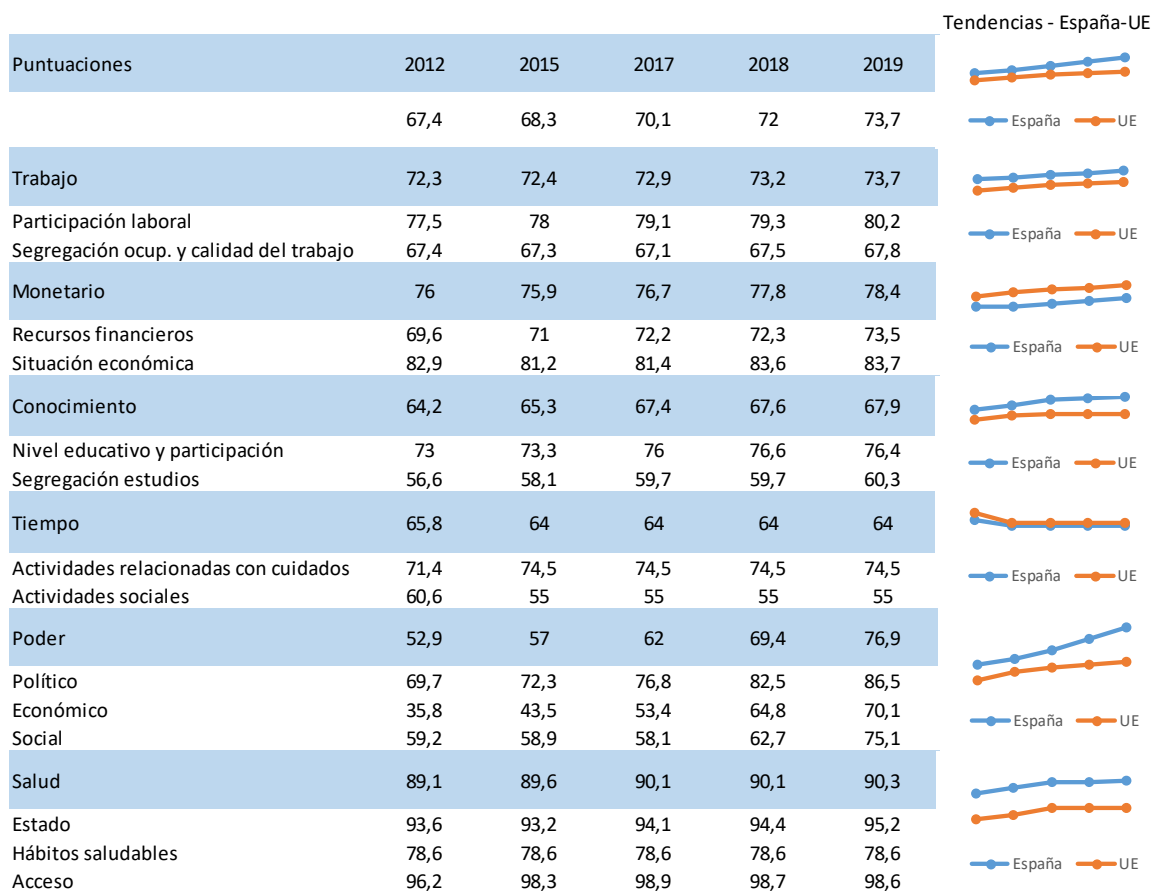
| Puntuaciones | 2012 | 2015 | 2017 | 2018 | 2019 | Tendencias - España-UE |
|---|---|---|---|---|---|---|
| | 67,4 | 68,3 | 70,1 | 72 | 73,7 | España UE |
| Trabajo | 72,3 | 72,4 | 72,9 | 73,2 | 73,7 | |
| Participación laboral | 77,5 | 78 | 79,1 | 79,3 | 80,2 | España UE |
| Segregación ocup. y calidad del trabajo | 67,4 | 67,3 | 67,1 | 67,5 | 67,8 | |
| Monetario | 76 | 75,9 | 76,7 | 77,8 | 78,4 | |
| Recursos financieros | 69,6 | 71 | 72,2 | 72,3 | 73,5 | España UE |
| Situación económica | 82,9 | 81,2 | 81,4 | 83,6 | 83,7 | |
| Conocimiento | 64,2 | 65,3 | 67,4 | 67,6 | 67,9 | |
| Nivel educativo y participación | 73 | 73,3 | 76 | 76,6 | 76,4 | España UE |
| Segregación estudios | 56,6 | 58,1 | 59,7 | 59,7 | 60,3 | |
| Tiempo | 65,8 | 64 | 64 | 64 | 64 | |
| Actividades relacionadas con cuidados | 71,4 | 74,5 | 74,5 | 74,5 | 74,5 | España UE |
| Actividades sociales | 60,6 | 55 | 55 | 55 | 55 | |
| Poder | 52,9 | 57 | 62 | 69,4 | 76,9 | |
| Político | 69,7 | 72,3 | 76,8 | 82,5 | 86,5 | |
| Económico | 35,8 | 43,5 | 53,4 | 64,8 | 70,1 | España UE |
| Social | 59,2 | 58,9 | 58,1 | 62,7 | 75,1 | |
| Salud | 89,1 | 89,6 | 90,1 | 90,1 | 90,3 | |
| Estado | 93,6 | 93,2 | 94,1 | 94,4 | 95,2 | |
| Hábitos saludables | 78,6 | 78,6 | 78,6 | 78,6 | 78,6 | España UE |
| Acceso | 96,2 | 98,3 | 98,9 | 98,7 | 98,6 | |